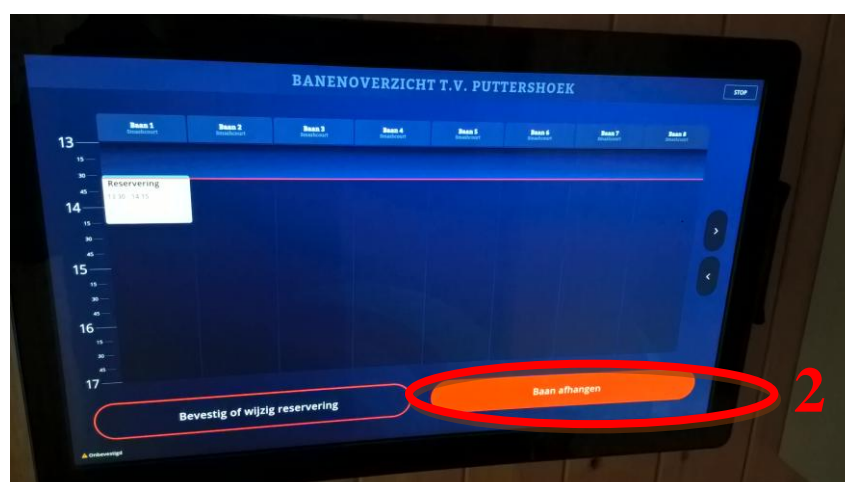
BANENOVERZICHT T.V. PUTTERSHOEK

STOP

| Baan 1 Smashcourt | Baan 2 Smashcourt | Baan 3 Smashcourt | Baan 4 Smashcourt | Baan 5 Smashcourt | Baan 6 Smashcourt | Baan 7 Smashcourt | Baan 8 Smashcourt |
|---|---|---|---|---|---|---|---|

13
15
30
45
14
15
30
45
15
15
30
45
16
15
30
45
17

Reservering
13:30 - 14:15

Bevestig of wijzig reservering

Baan afhangen

2

Onbevestigd